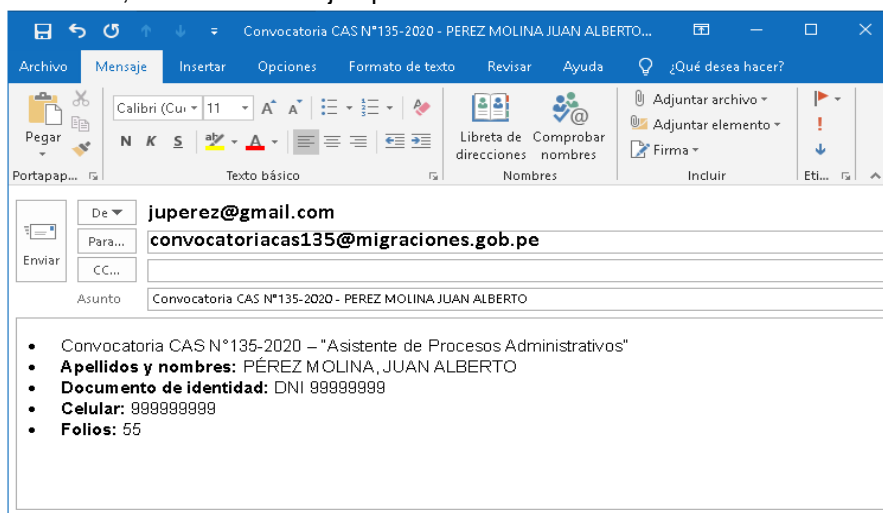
Convocatoria CAS N°135-2020 - PEREZ MOLINA JUAN ALBERTO...

Archivo Mensaje Insertar Opciones Formato de texto Revisar Ayuda ¿Qué desea hacer?

Pegar
Portapap...
Calibri (Cu 11
N K S
Texto básico
Libreta de direcciones
Comprobar nombres
Nombres
Adjuntar archivo
Adjuntar elemento
Firma
Incluir
Eti...

Enviar
De
juperez@gmail.com
Para...
convocatoriacas135@migraciones.gob.pe
CC...
Asunto
Convocatoria CAS N°135-2020 - PEREZ MOLINA JUAN ALBERTO

• Convocatoria CAS N°135-2020 – "Asistente de Procesos Administrativos"
• **Apellidos y nombres:** PÉREZ MOLINA, JUAN ALBERTO
• **Documento de identidad:** DNI 99999999
• **Celular:** 999999999
• **Folios:** 55